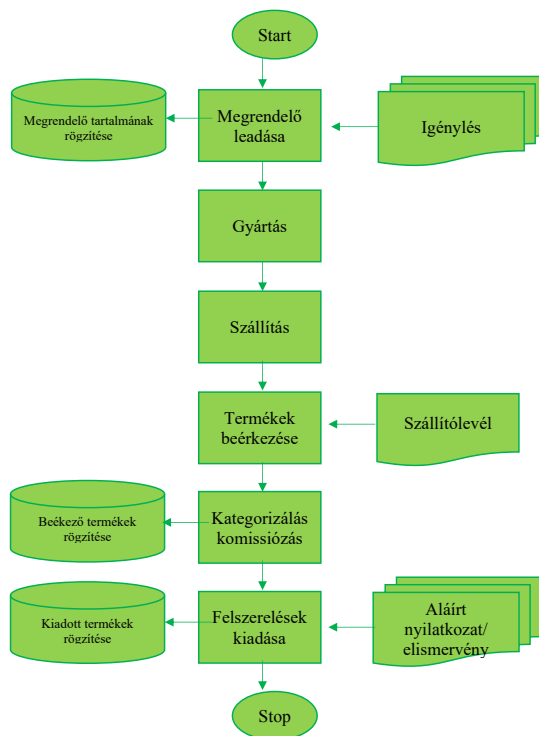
Start

Megrendelő tartalmának rögzítése

Megrendelő leadása

Igénylés

Gyártás

Szállítás

Termékek beérkezése

Szállítólevél

Beékező termékek rögzítése

Kategorizálás komissiózás

Kiadott termékek rögzítése

Felszerelések kiadása

Aláírt nyilatkozat/ elismervény

Stop